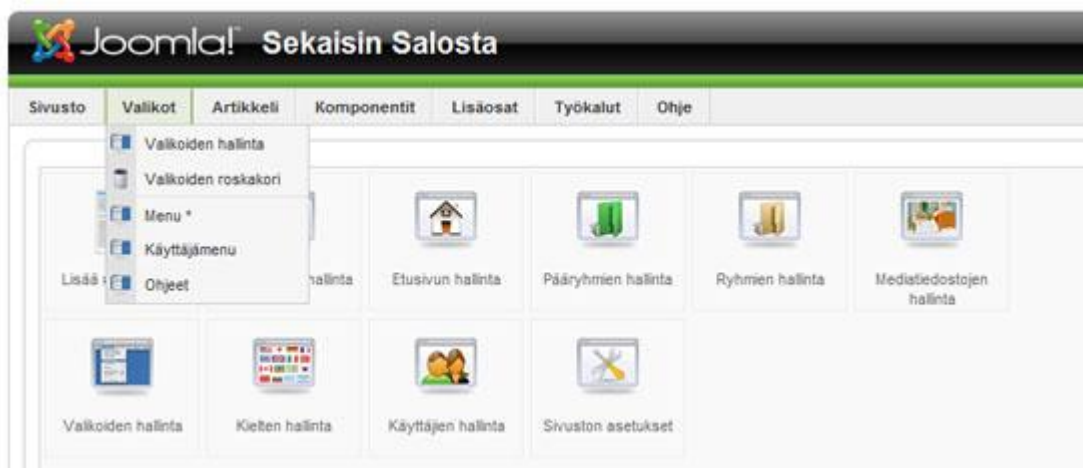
Joomla! Sekaisin Salosta

Sivusto Valikot Artikkeli Komponentit Lisäosat Työkalut Ohje

Valikoiden hallinta
Valikoiden roskakori
Menu *
Käyttäjämenu
Ohjeet

Lisää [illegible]

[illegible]hallinta

Etusivun hallinta

Pääryhmien hallinta

Ryhmien hallinta

Mediatiedostojen hallinta

Valikoiden hallinta

Kielten hallinta

Käyttäjien hallinta

Sivuston asetukset